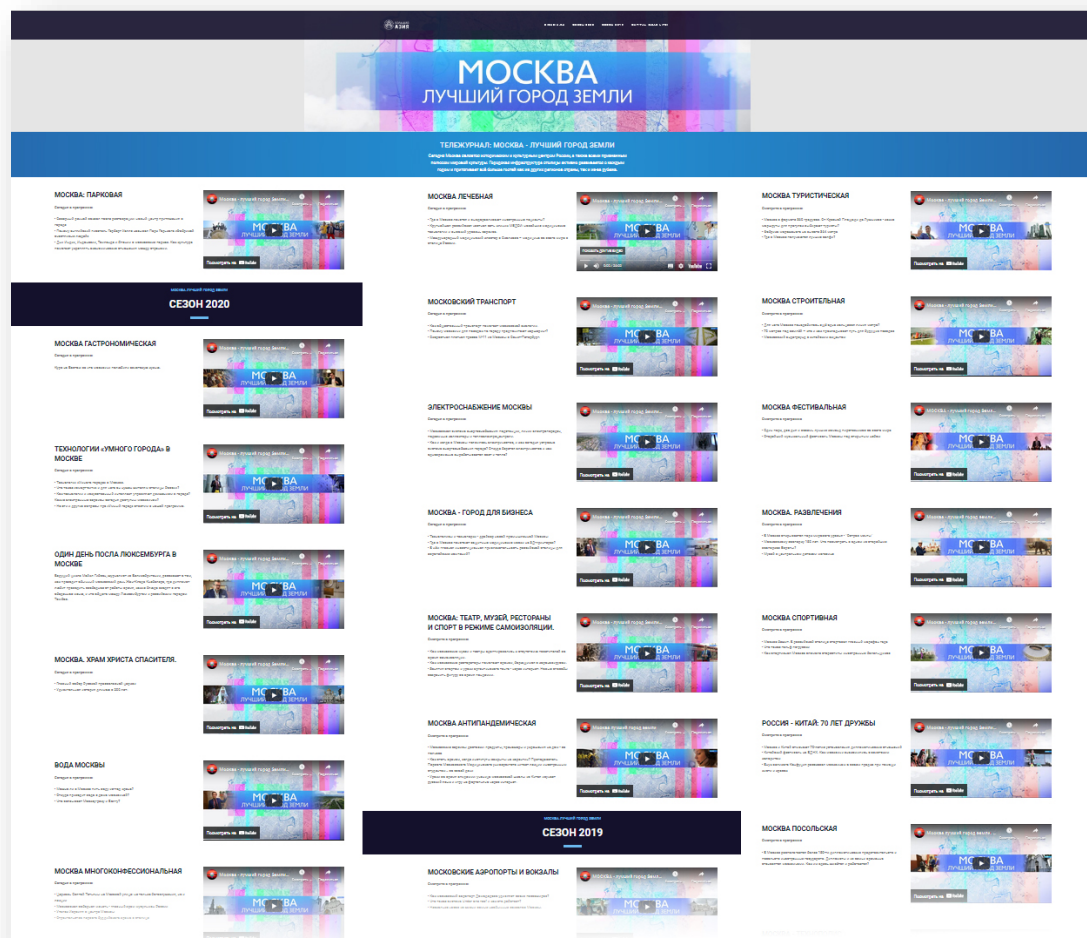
МОСКВА
ЛУЧШИЙ ГОРОД ЗЕМЛИ

ТЕЛЕЖУРНАЛ: МОСКВА - ЛУЧШИЙ ГОРОД ЗЕМЛИ

МОСКВА: ПАРКОВАЯ

Москва - лучший город Земли

МОСКВА
ЛУЧШИЙ ГОРОД ЗЕМЛИ

Посмотреть на YouTube

СЕЗОН 2020

МОСКВА ГАСТРОНОМИЧЕСКАЯ

Посмотреть на YouTube

ТЕХНОЛОГИИ «УМНОГО ГОРОДА» В МОСКВЕ

Посмотреть на YouTube

ОДИН ДЕНЬ ПОСЛА ЛЮКСЕМБУРГА В МОСКВЕ

Посмотреть на YouTube

МОСКВА. ХРАМ ХРИСТА СПАСИТЕЛЯ.

Посмотреть на YouTube

ВОДА МОСКВЫ

Посмотреть на YouTube

МОСКВА МНОГОКОНФЕССИОНАЛЬНАЯ

МОСКВА ЛЕЧЕБНАЯ

Москва - лучший город Земли

Посмотреть на YouTube

МОСКОВСКИЙ ТРАНСПОРТ

Посмотреть на YouTube

ЭЛЕКТРОСНАБЖЕНИЕ МОСКВЫ

Посмотреть на YouTube

МОСКВА - ГОРОД ДЛЯ БИЗНЕСА

Посмотреть на YouTube

МОСКВА: ТЕАТР, МУЗЕЙ, РЕСТОРАНЫ И СПОРТ В РЕЖИМЕ САМОИЗОЛЯЦИИ.

Посмотреть на YouTube

МОСКВА АНТИПАНДЕМИЧЕСКАЯ

Посмотреть на YouTube

СЕЗОН 2019

МОСКОВСКИЕ АЭРОПОРТЫ И ВОКЗАЛЫ

МОСКВА ТУРИСТИЧЕСКАЯ

Посмотреть на YouTube

МОСКВА СТРОИТЕЛЬНАЯ

Посмотреть на YouTube

МОСКВА ФЕСТИВАЛЬНАЯ

Посмотреть на YouTube

МОСКВА. РАЗВЛЕЧЕНИЯ

Посмотреть на YouTube

МОСКВА СПОРТИВНАЯ

Посмотреть на YouTube

РОССИЯ - КИТАЙ: 70 ЛЕТ ДРУЖБЫ

Посмотреть на YouTube

МОСКВА ПОСОЛЬСКАЯ